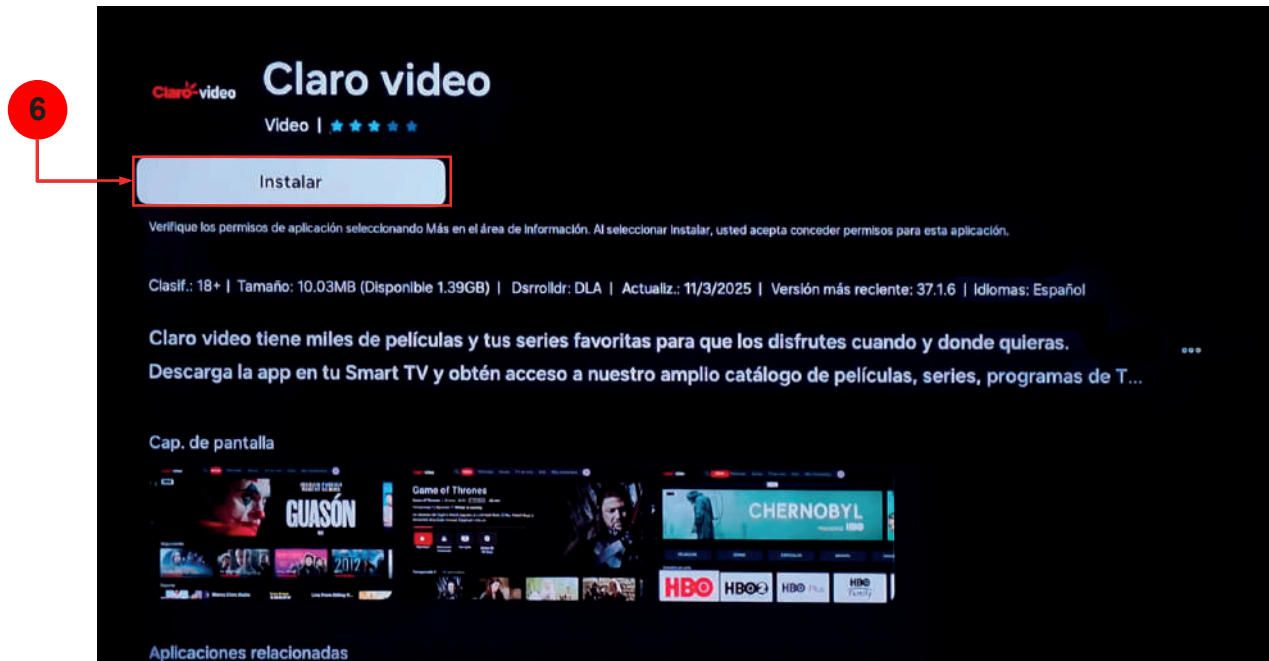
6

Claro video

Claro video

Video |

Instalar

Verifique los permisos de aplicación seleccionando Más en el área de información. Al seleccionar Instalar, usted acepta conceder permisos para esta aplicación.

Clasif.: 18+ | Tamaño: 10.03MB (Disponible 1.39GB) | Dsrrolldr: DLA | Actualiz.: 11/3/2025 | Versión más reciente: 37.1.6 | Idiomas: Español

Claro video tiene miles de películas y tus series favoritas para que los disfrutes cuando y donde quieras. Descarga la app en tu Smart TV y obtén acceso a nuestro amplio catálogo de películas, series, programas de T...

...

Cap. de pantalla

GUASÓN

2012

Game of Thrones

CHERNOBYL

HBO

HBO2

HBO Plus

HBO Family

Aplicaciones relacionadas